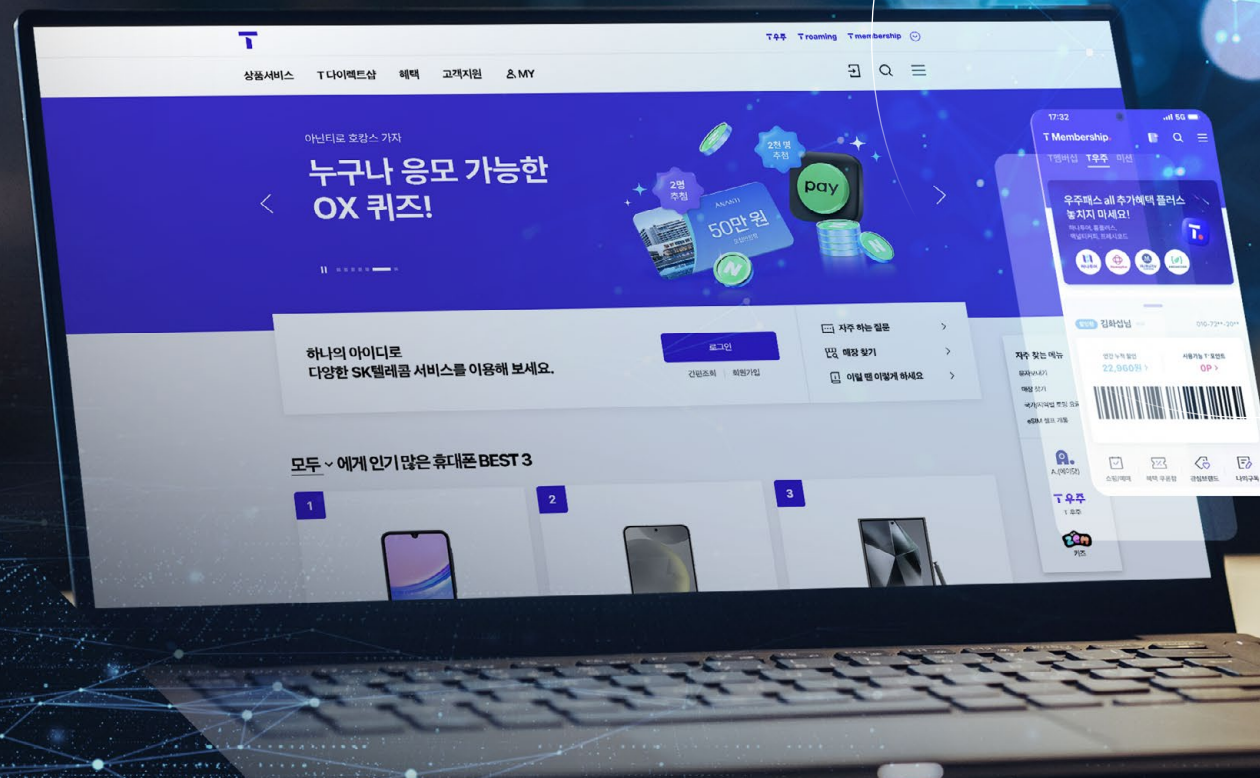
T

T우주 T roaming T membership

상품서비스 T 다이렉트샵 혜택 고객지원 MY

아난티로 호캉스 가자

누구나 응모 가능한 OX 퀴즈!

2명 추첨

ANANTI 50만 원

2천 명 추첨

pay

하나의 아이디로 다양한 SK텔레콤 서비스를 이용해 보세요.

로그인

간편조회 회원가입

자주 하는 질문

매장 찾기

이럴 땐 이렇게 하세요

모두 에게 인기 많은 휴대폰 BEST 3

1

2

3

자주 찾는 메뉴

A.(에이닷)

T우주

T 우주

키즈

17:32

5G

T Membership

T멤버십 T우주 미션

우주패스 all 추가혜택 플러스 놓치지 마세요!

김하정님

22,960원

0P

T